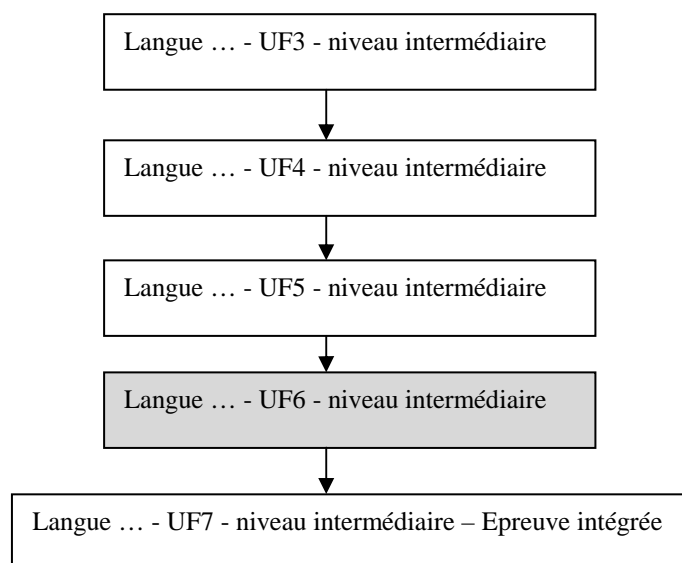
Langue … - UF3 - niveau intermédiaire

Langue … - UF4 - niveau intermédiaire

Langue … - UF5 - niveau intermédiaire

Langue … - UF6 - niveau intermédiaire

Langue … - UF7 - niveau intermédiaire – Epreuve intégrée